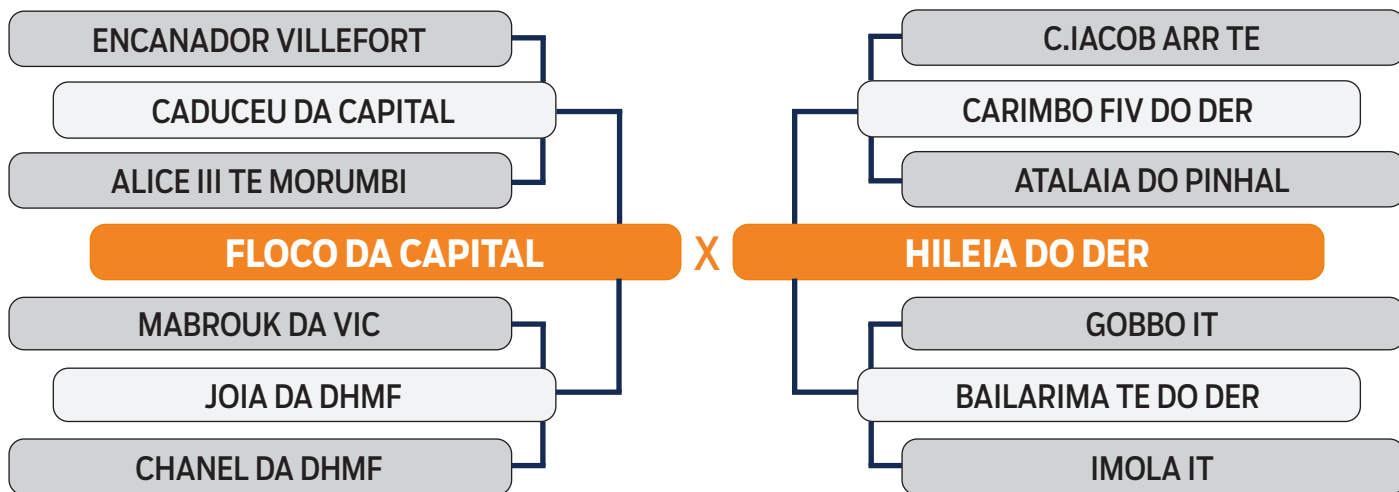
ENCANADOR VILLEFORT
CADUCEU DA CAPITAL
ALICE III TE MORUMBI
FLOCO DA CAPITAL
MABROUK DA VIC
JOIA DA DHMF
CHANEL DA DHMF

X

C.IACOB ARR TE
CARIMBO FIV DO DER
ATALAIA DO PINHAL
HILEIA DO DER
GOBBO IT
BAILARIMA TE DO DER
IMOLA IT